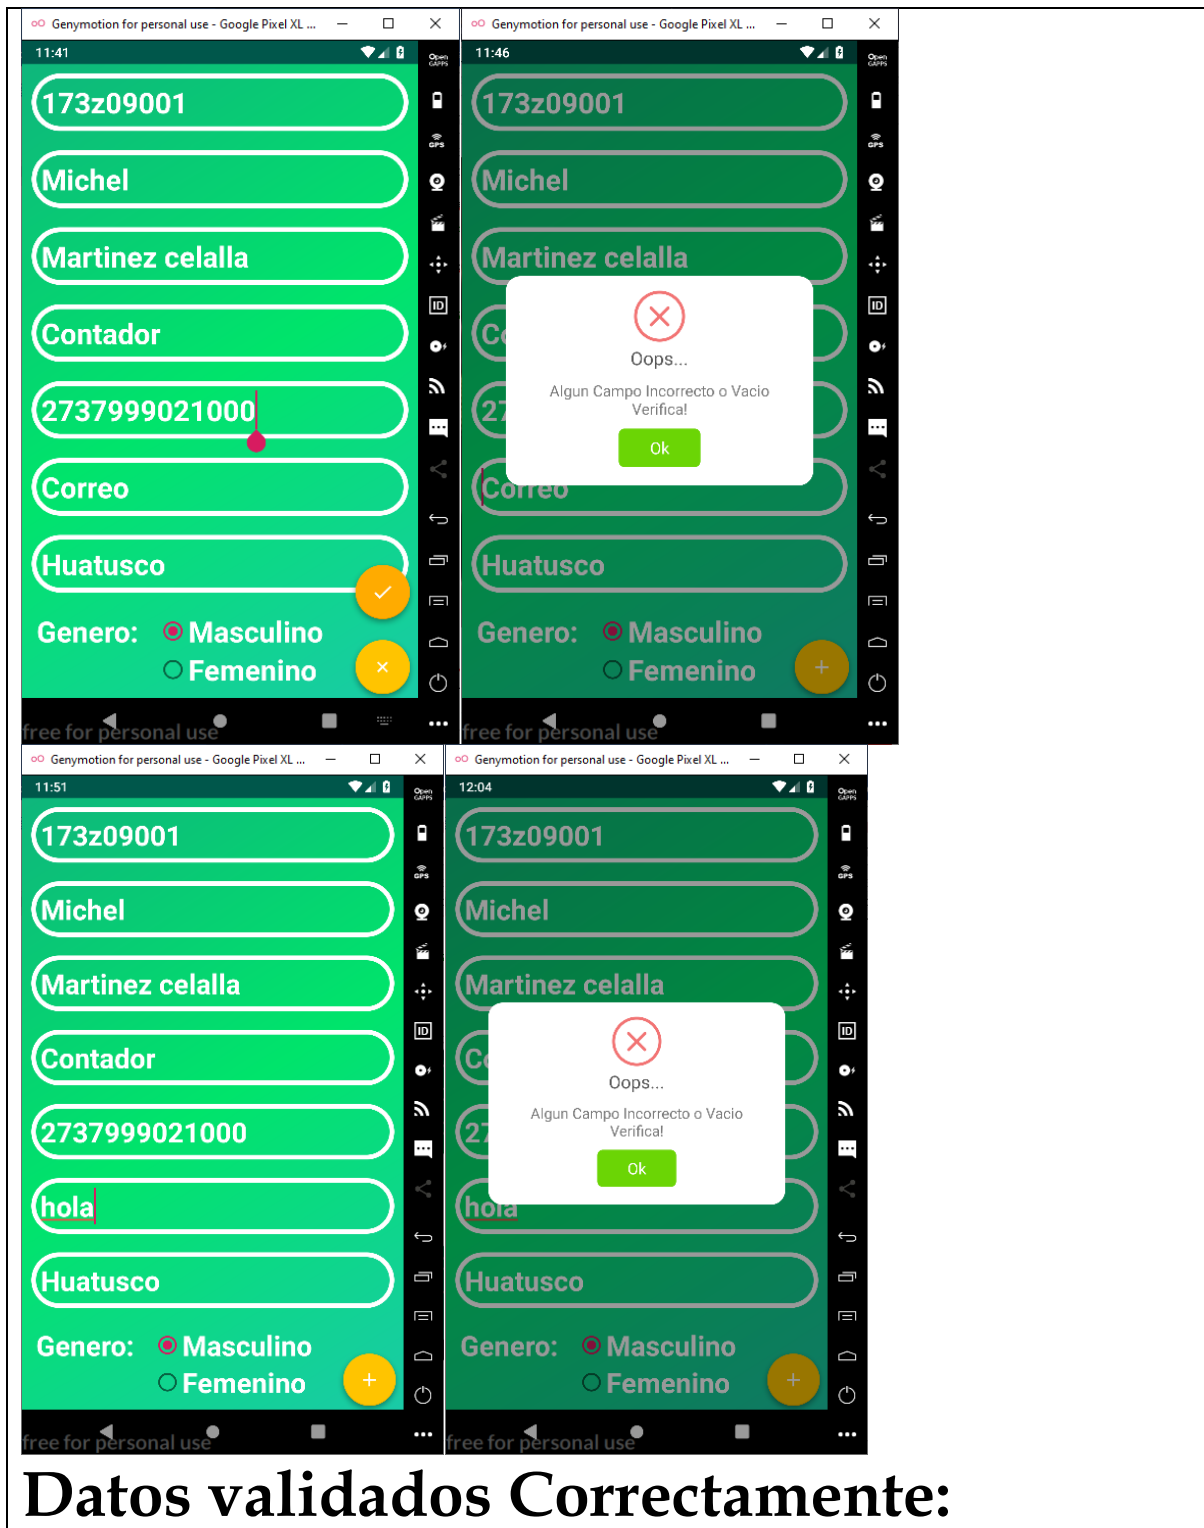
Genymotion for personal use - Google Pixel XL ...
11:41
173z09001
Michel
Martinez celalla
Contador
2737999021000
Correo
Huatusco
Genero: Masculino
Femenino
free for personal use

Genymotion for personal use - Google Pixel XL ...
11:46
173z09001
Michel
Martinez celalla
Oops...
Algun Campo Incorrecto o Vacio Verifica!
Ok
Correo
Huatusco
Genero: Masculino
Femenino
free for personal use

Genymotion for personal use - Google Pixel XL ...
11:51
173z09001
Michel
Martinez celalla
Contador
2737999021000
hola
Huatusco
Genero: Masculino
Femenino
free for personal use

Genymotion for personal use - Google Pixel XL ...
12:04
173z09001
Michel
Martinez celalla
Oops...
Algun Campo Incorrecto o Vacio Verifica!
Ok
hola
Huatusco
Genero: Masculino
Femenino
free for personal use

Datos validados Correctamente: